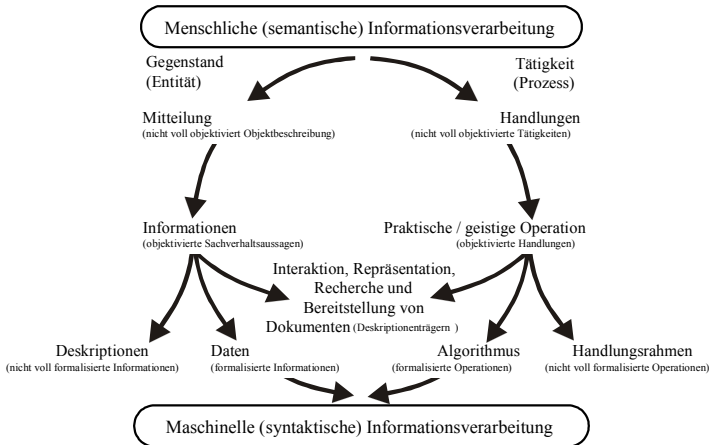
Menschliche (semantische) Informationsverarbeitung

Gegenstand
(Entität)

Tätigkeit
(Prozess)

Mitteilung
(nicht voll objektiviert Objektbeschreibung)

Handlungen
(nicht voll objektivierte Tätigkeiten)

Informationen
(objektivierte Sachverhaltsaussagen)

Praktische / geistige Operation
(objektivierte Handlungen)

Interaktion, Repräsentation, Recherche und Bereitstellung von Dokumenten (Deskriptionenträgern )

Deskriptionen
(nicht voll formalisierte Informationen)

Daten
(formalisierte Informationen)

Algorithmus
(formalisierte Operationen)

Handlungsrahmen
(nicht voll formalisierte Operationen)

Maschinelle (syntaktische) Informationsverarbeitung